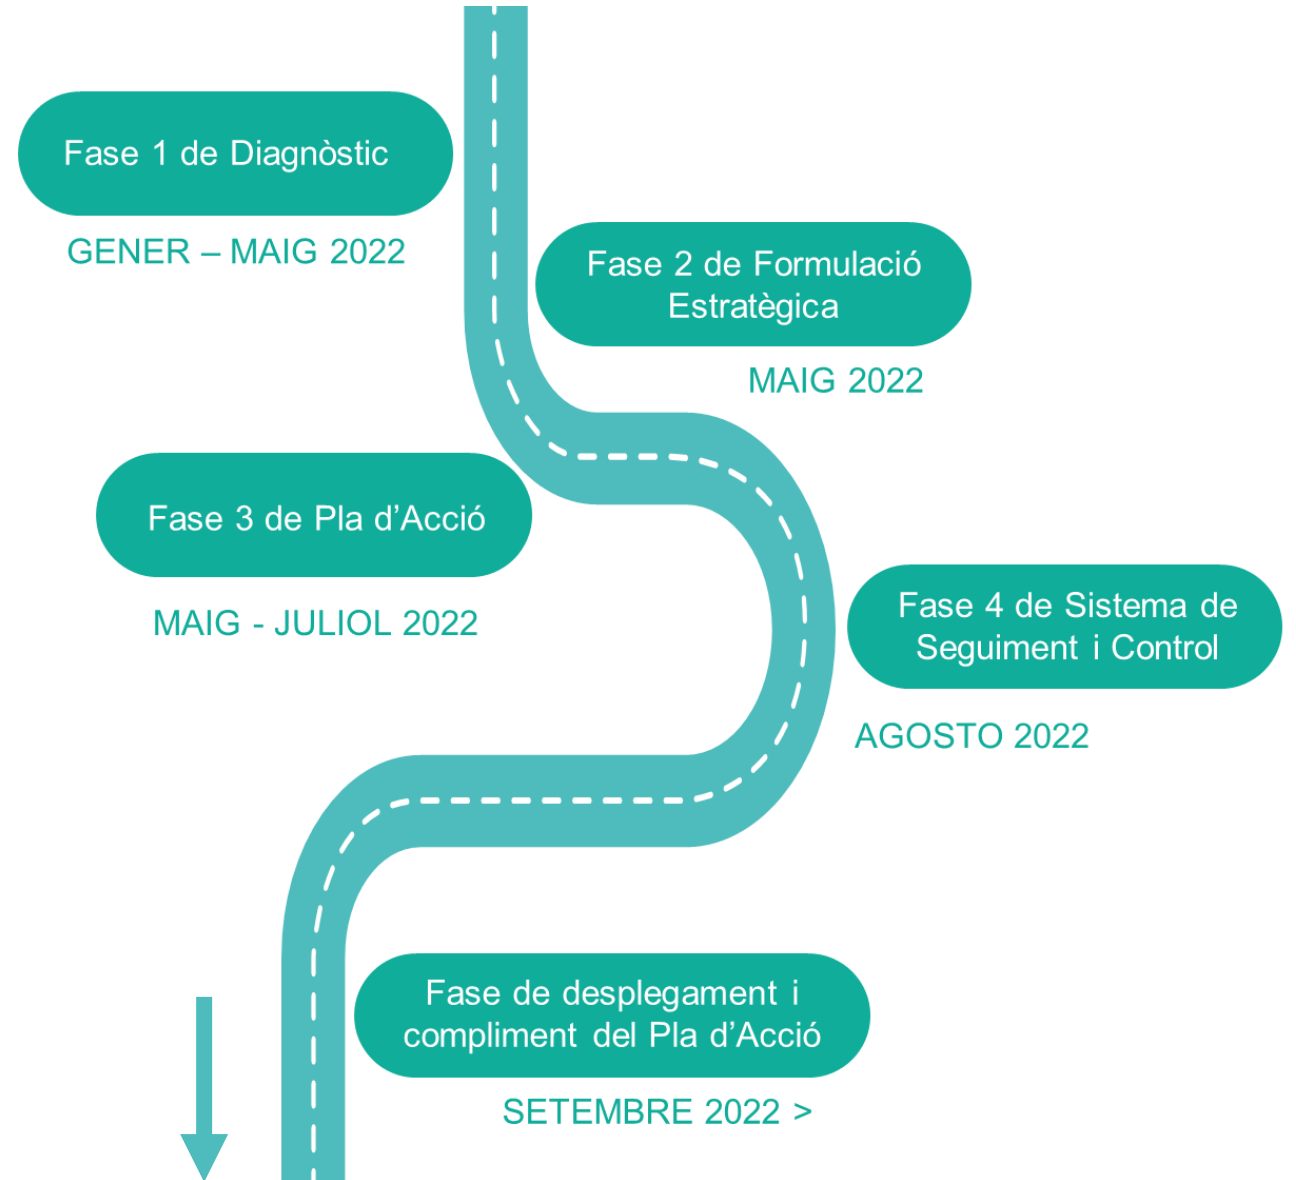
Fase 1 de Diagnòstic

GENER – MAIG 2022

Fase 2 de Formulació Estratègica

MAIG 2022

Fase 3 de Pla d'Acció

MAIG - JULIOL 2022

Fase 4 de Sistema de Seguiment i Control

AGOSTO 2022

Fase de desplegament i compliment del Pla d'Acció

SETEMBRE 2022 >